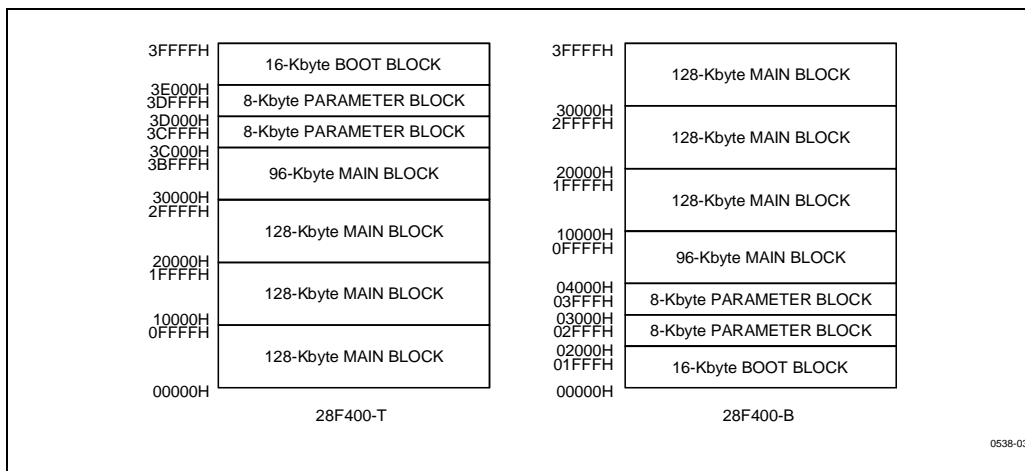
3FFFFH
16-Kbyte BOOT BLOCK
3E000H
3DFFFH
8-Kbyte PARAMETER BLOCK
3D000H
3CFFFH
8-Kbyte PARAMETER BLOCK
3C000H
3BFFFH
96-Kbyte MAIN BLOCK
30000H
2FFFFH
128-Kbyte MAIN BLOCK
20000H
1FFFFH
128-Kbyte MAIN BLOCK
10000H
0FFFFH
128-Kbyte MAIN BLOCK
00000H
28F400-T

3FFFFH
128-Kbyte MAIN BLOCK
30000H
2FFFFH
128-Kbyte MAIN BLOCK
20000H
1FFFFH
128-Kbyte MAIN BLOCK
10000H
0FFFFH
96-Kbyte MAIN BLOCK
04000H
03FFFH
8-Kbyte PARAMETER BLOCK
03000H
02FFFH
8-Kbyte PARAMETER BLOCK
02000H
01FFFH
16-Kbyte BOOT BLOCK
00000H
28F400-B

0538-0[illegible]